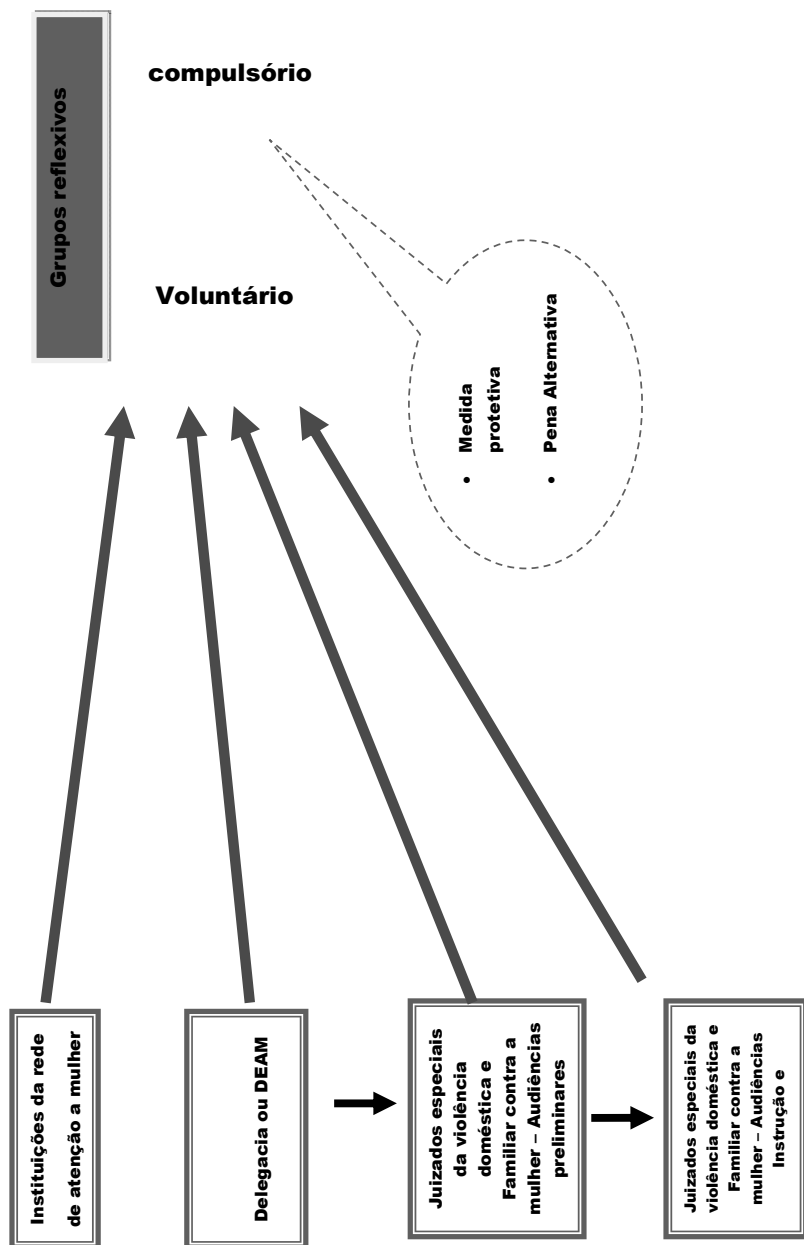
Grupos reflexivos

compulsório

Voluntário

• Medida protetiva
• Pena Alternativa

Instituições da rede de atenção a mulher

Delegacia ou DEAM

Juizados especiais da violência doméstica e Familiar contra a mulher – Audiências preliminares

Juizados especiais da violência doméstica e Familiar contra a mulher – Audiências Instrução e